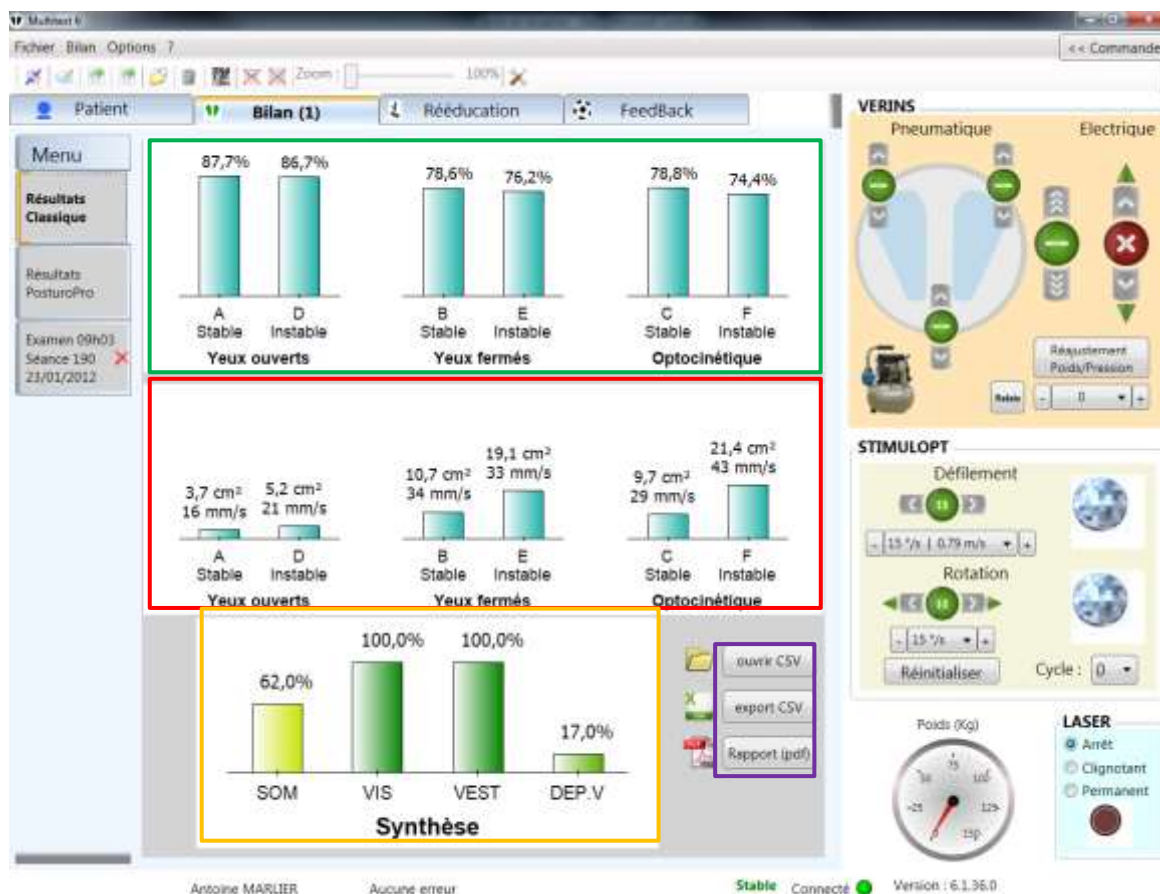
Multitest 6

Fichier Bilan Options ?

<< Commande

Zoom 100%

Patient
Bilan (1)
Rééducation
FeedBack

Menu

Résultats Classique

Résultats PosturoPro

Examen 09h03
Séance 190
23/01/2012

87,7% 86,7%
A Stable
D Instable
Yeux ouverts

78,6% 76,2%
B Stable
E Instable
Yeux fermés

78,8% 74,4%
C Stable
F Instable
Optocinétique

3,7 cm²
16 mm/s
5,2 cm²
21 mm/s
A Stable
D Instable
Yeux ouverts

10,7 cm²
34 mm/s
19,1 cm²
33 mm/s
B Stable
E Instable
Yeux fermés

9,7 cm²
29 mm/s
21,4 cm²
43 mm/s
C Stable
F Instable
Optocinétique

62,0% 100,0% 100,0% 17,0%
SOM VIS VEST DEP.V
Synthèse

ouvrir CSV
export CSV
Rapport (pdf)

VERINS
Pneumatique
Electrique

Réajustement Poids/Pression
Relais
0

STIMULOPT
Défilement
15 °/s | 0.79 m/s
Rotation
15 °/s
Réinitialiser
Cycle : 0

Poids (Kg)
75
50 100
25 125
150

LASER
Arrêt
Clignotant
Permanent

Antoine MARLIER
Aucune erreur
Stable
Connecté
Version : 6.1.36.0